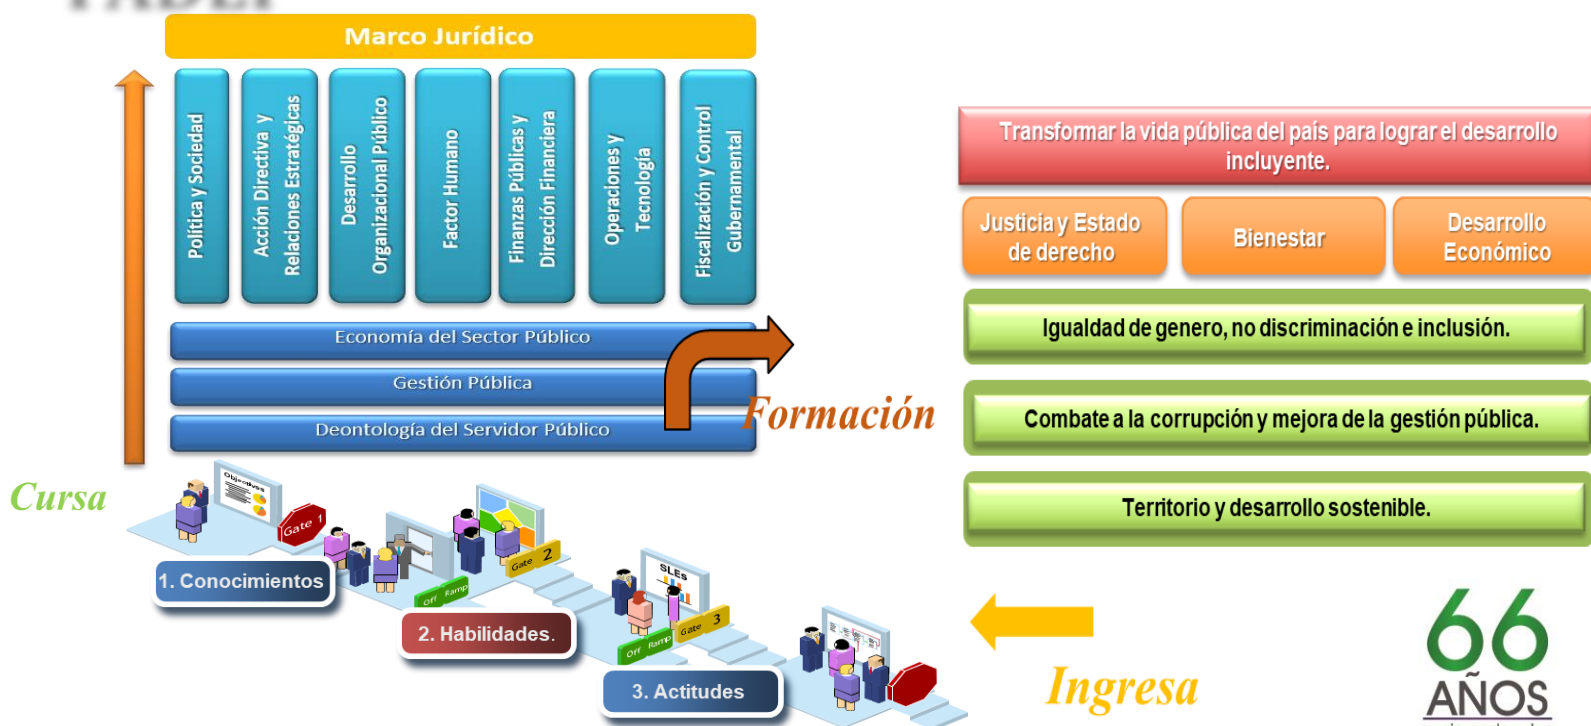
Marco Jurídico

Política y Sociedad

Acción Directiva y Relaciones Estratégicas

Desarrollo Organizacional Público

Factor Humano

Finanzas Públicas y Dirección Financiera

Operaciones y Tecnología

Fiscalización y Control Gubernamental

Economía del Sector Público

Gestión Pública

Deontología del Servidor Público

Formación

Cursa

Objectives

Gate 1

Gate 2

Gate 3

Off Ramp

Off Ramp

SLEs

1. Conocimientos

2. Habilidades.

3. Actitudes

Transformar la vida pública del país para lograr el desarrollo incluyente.

Justicia y Estado de derecho

Bienestar

Desarrollo Económico

Igualdad de genero, no discriminación e inclusión.

Combate a la corrupción y mejora de la gestión pública.

Territorio y desarrollo sostenible.

Ingresa

66 AÑOS